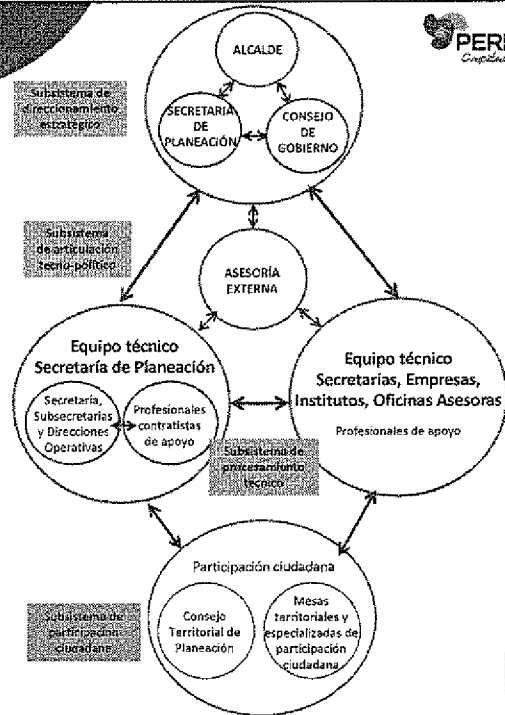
PERE

Subsistema de direccionamiento estratégico

ALCALDE

SECRETARÍA DE PLANEACIÓN

CONSEJO DE GOBIERNO

Subsistema de articulación tecno-política

ASESORÍA EXTERNA

Equipo técnico Secretaría de Planeación

Secretaría, Subsecretarías y Direcciones Operativas

Profesionales contratistas de apoyo

Equipo técnico Secretarías, Empresas, Institutos, Oficinas Asesoras

Profesionales de apoyo

Subsistema de procesamiento técnico

Participación ciudadana

Consejo Territorial de Planeación

Mesas territoriales y especializadas de participación ciudadana

Subsistema de participación ciudadana